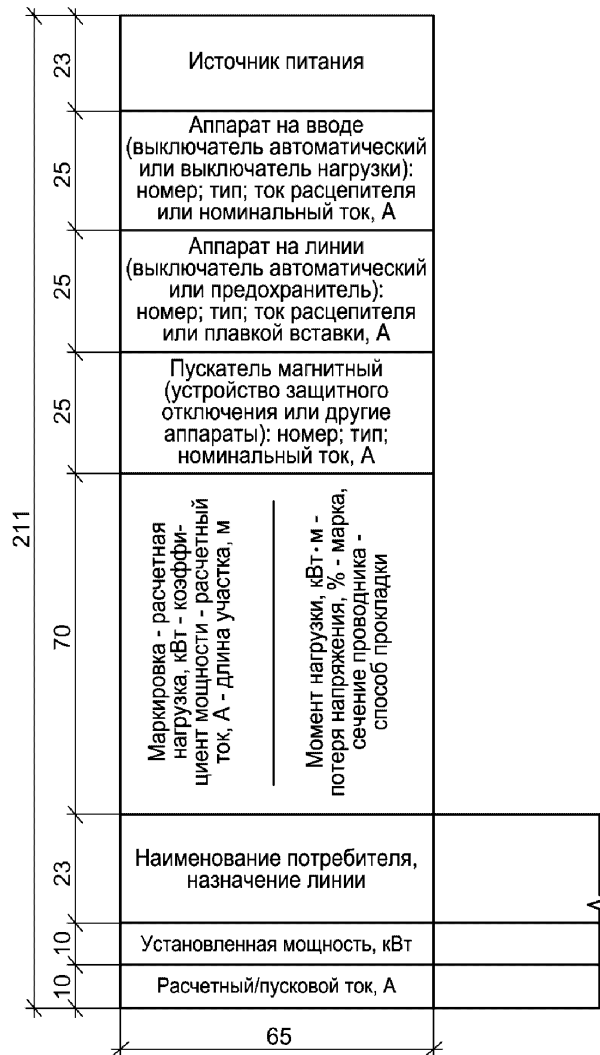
211

23

Источник питания

25

Аппарат на вводе (выключатель автоматический или выключатель нагрузки): номер; тип; ток расцепителя или номинальный ток, А

25

Аппарат на линии (выключатель автоматический или предохранитель): номер; тип; ток расцепителя или плавкой вставки, А

25

Пускатель магнитный (устройство защитного отключения или другие аппараты): номер; тип; номинальный ток, А

70

Маркировка - расчетная нагрузка, кВт - коэффициент мощности - расчетный ток, А - длина участка, м

Момент нагрузки, кВт·м - потеря напряжения, % - марка, сечение проводника - способ прокладки

23

Наименование потребителя, назначение линии

10

Установленная мощность, кВт

10

Расчетный/пусковой ток, А

65